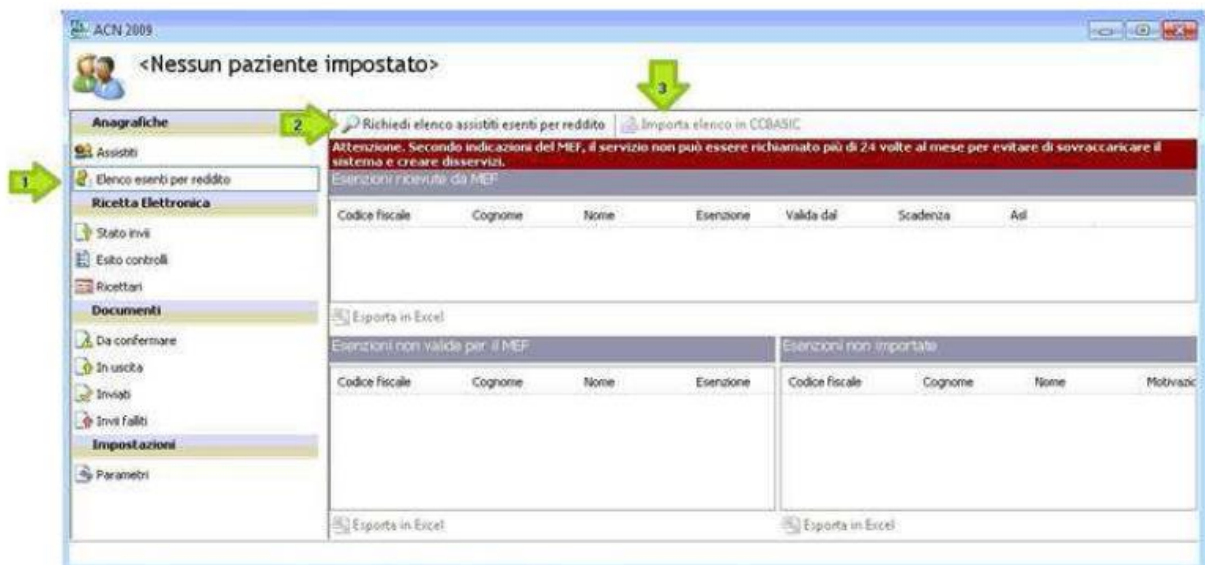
ACN 2009

<Nessun paziente impostato>

3

2

Richiedi elenco assistiti esenti per reddito

Importa elenco in CCBASIC

Anagrafiche

Assistiti

1

Elenco esenti per reddito

Ricetta Elettronica

Stato invii

Esito controlli

Ricettari

Documenti

Da confermare

In uscita

Inviati

Invii falliti

Impostazioni

Parametri

Attenzione. Secondo indicazioni del MEF, il servizio non può essere richiamato più di 24 volte al mese per evitare di sovraccaricare il sistema e creare disservizi.

Esenzioni ricevute da MEF

| Codice fiscale | Cognome | Nome | Esenzione | Valida dal | Scadenza | Asl |
|---|---|---|---|---|---|---|

Esporta in Excel

Esenzioni non valide per il MEF

| Codice fiscale | Cognome | Nome | Esenzione |
|---|---|---|---|

Esporta in Excel

Esenzioni non importate

| Codice fiscale | Cognome | Nome | Motivazio |
|---|---|---|---|

Esporta in Excel